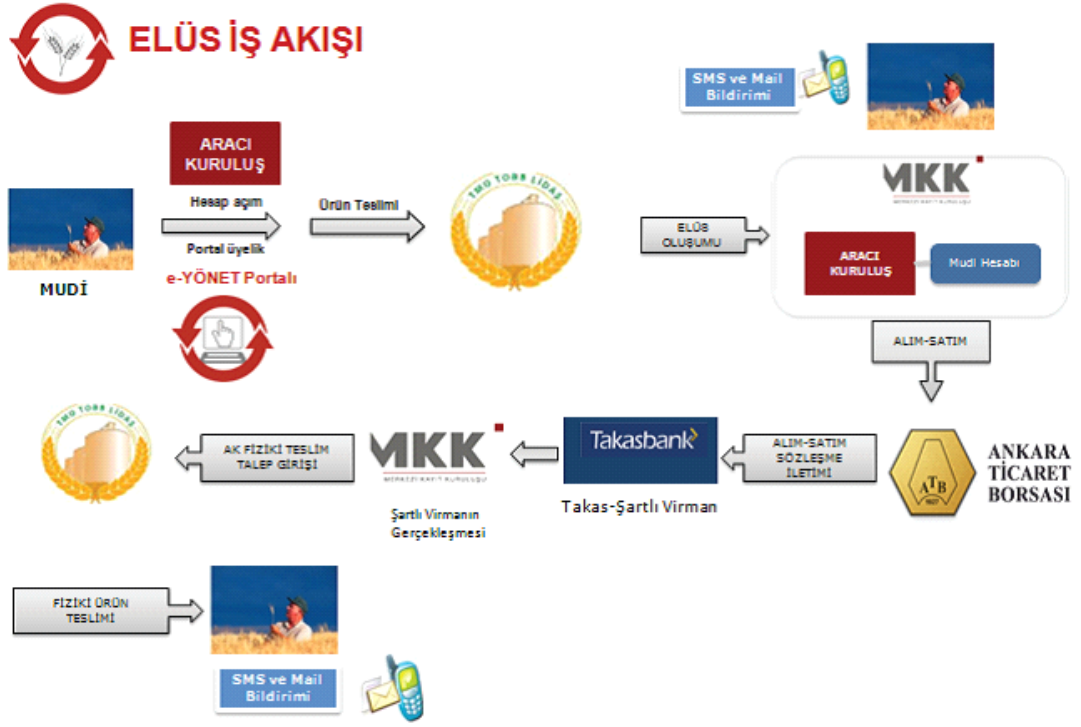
ELÜS İŞ AKIŞI

SMS ve Mail Bildirimi

ARACI KURULUŞ

Hesap açım

Portal üyelik

e-YÖNET Portalı

MUDİ

Ürün Teslimi

TMO TOBB LİDAŞ

ELÜS OLUŞUMU

MKK

MERKEZİ KAYIT KURULUŞU

ARACI KURULUŞ

Mudi Hesabı

ALIM-SATIM

ANKARA TİCARET BORSASI

ATB

ALIM-SATIM SÖZLEŞME İLETİMİ

Takasbank

Takas-Şartlı Virman

MKK

MERKEZİ KAYIT KURULUŞU

Şartlı Virmanın Gerçekleşmesi

AK FİZİKİ TESLİM TALEP GİRİŞİ

TMO TOBB LİDAŞ

FİZİKİ ÜRÜN TESLİMİ

SMS ve Mail Bildirimi